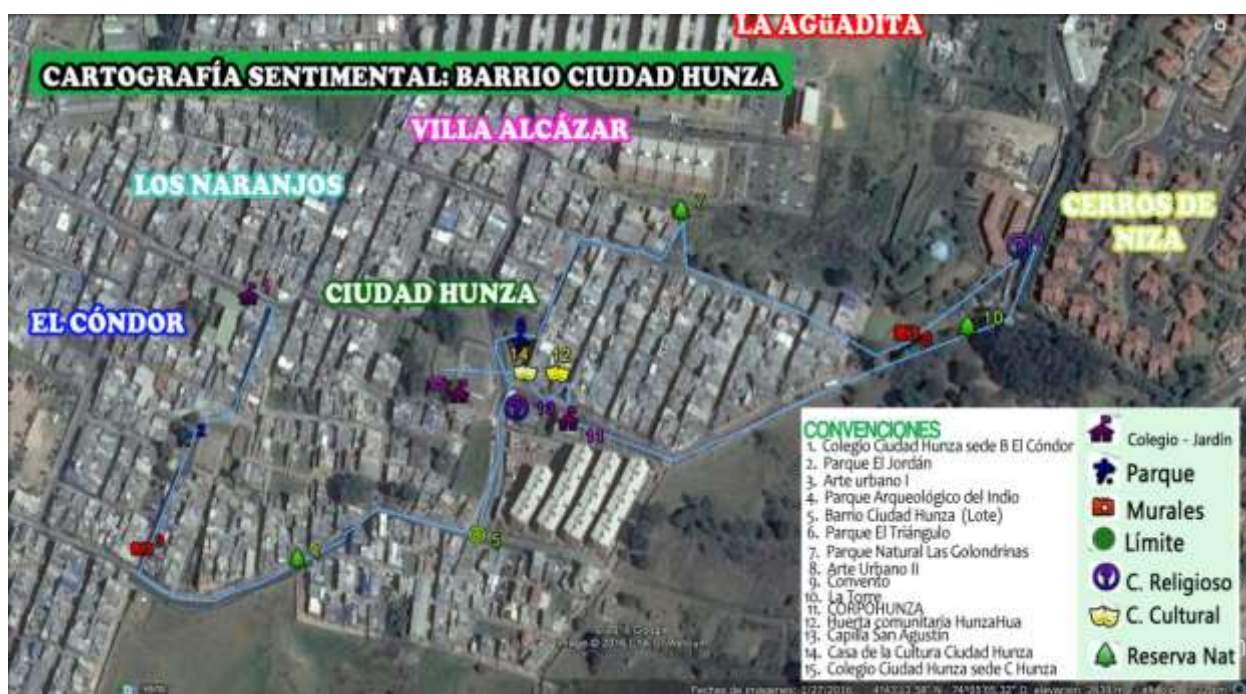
LA AGüADITA

CARTOGRAFÍA SENTIMENTAL: BARRIO CIUDAD HUNZA

VILLA ALCÁZAR

LOS NARANJOS

CERROS DE NIZA

CIUDAD HUNZA

EL CÓNDOR

7

1

2

3

4

5

6

8

9

10

11

12

14

15

CONVENCIONES
1. Colegio Ciudad Hunza sede B El Cóndor
2. Parque El Jordán
3. Arte urbano I
4. Parque Arqueológico del Indio
5. Barrio Ciudad Hunza (Lote)
6. Parque El Triángulo
7. Parque Natural Las Golondrinas
8. Arte Urbano II
9. Convento
10. La Torre
11. CORPOHUNZA
12. Huerta comunitaria HunzaHua
13. Capilla San Agustín
14. Casa de la Cultura Ciudad Hunza
15. Colegio Ciudad Hunza sede C Hunza

Colegio - Jardín
Parque
Murales
Límite
C. Religioso
C. Cultural
Reserva Nat

Google
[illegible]
Fechas de imágenes: 1/27/2016 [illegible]